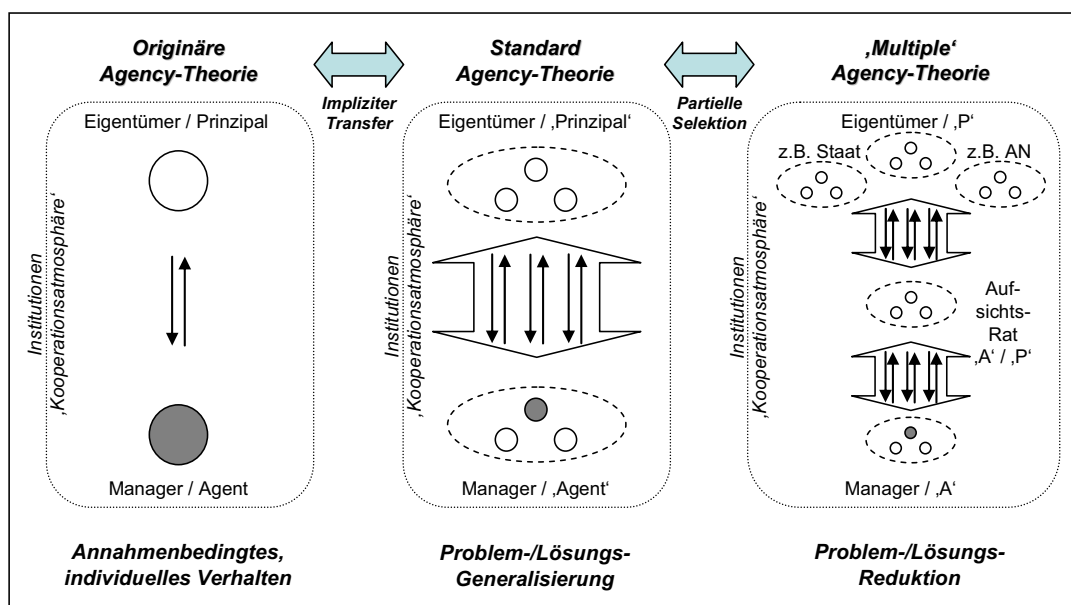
Originäre Agency-Theorie

Impliziter Transfer

Standard Agency-Theorie

Partielle Selektion

‚Multiple' Agency-Theorie

Eigentümer / Prinzipal

Institutionen ‚Kooperationsatmosphäre'

Manager / Agent

Eigentümer / ‚Prinzipal'

Institutionen ‚Kooperationsatmosphäre'

Manager / ‚Agent'

Eigentümer / ‚P'

z.B. Staat

z.B. AN

Institutionen ‚Kooperationsatmosphäre'

Aufsichts-Rat ‚A' / ‚P'

Manager / ‚A'

Annahmenbedingtes, individuelles Verhalten

Problem-/Lösungs-Generalisierung

Problem-/Lösungs-Reduktion